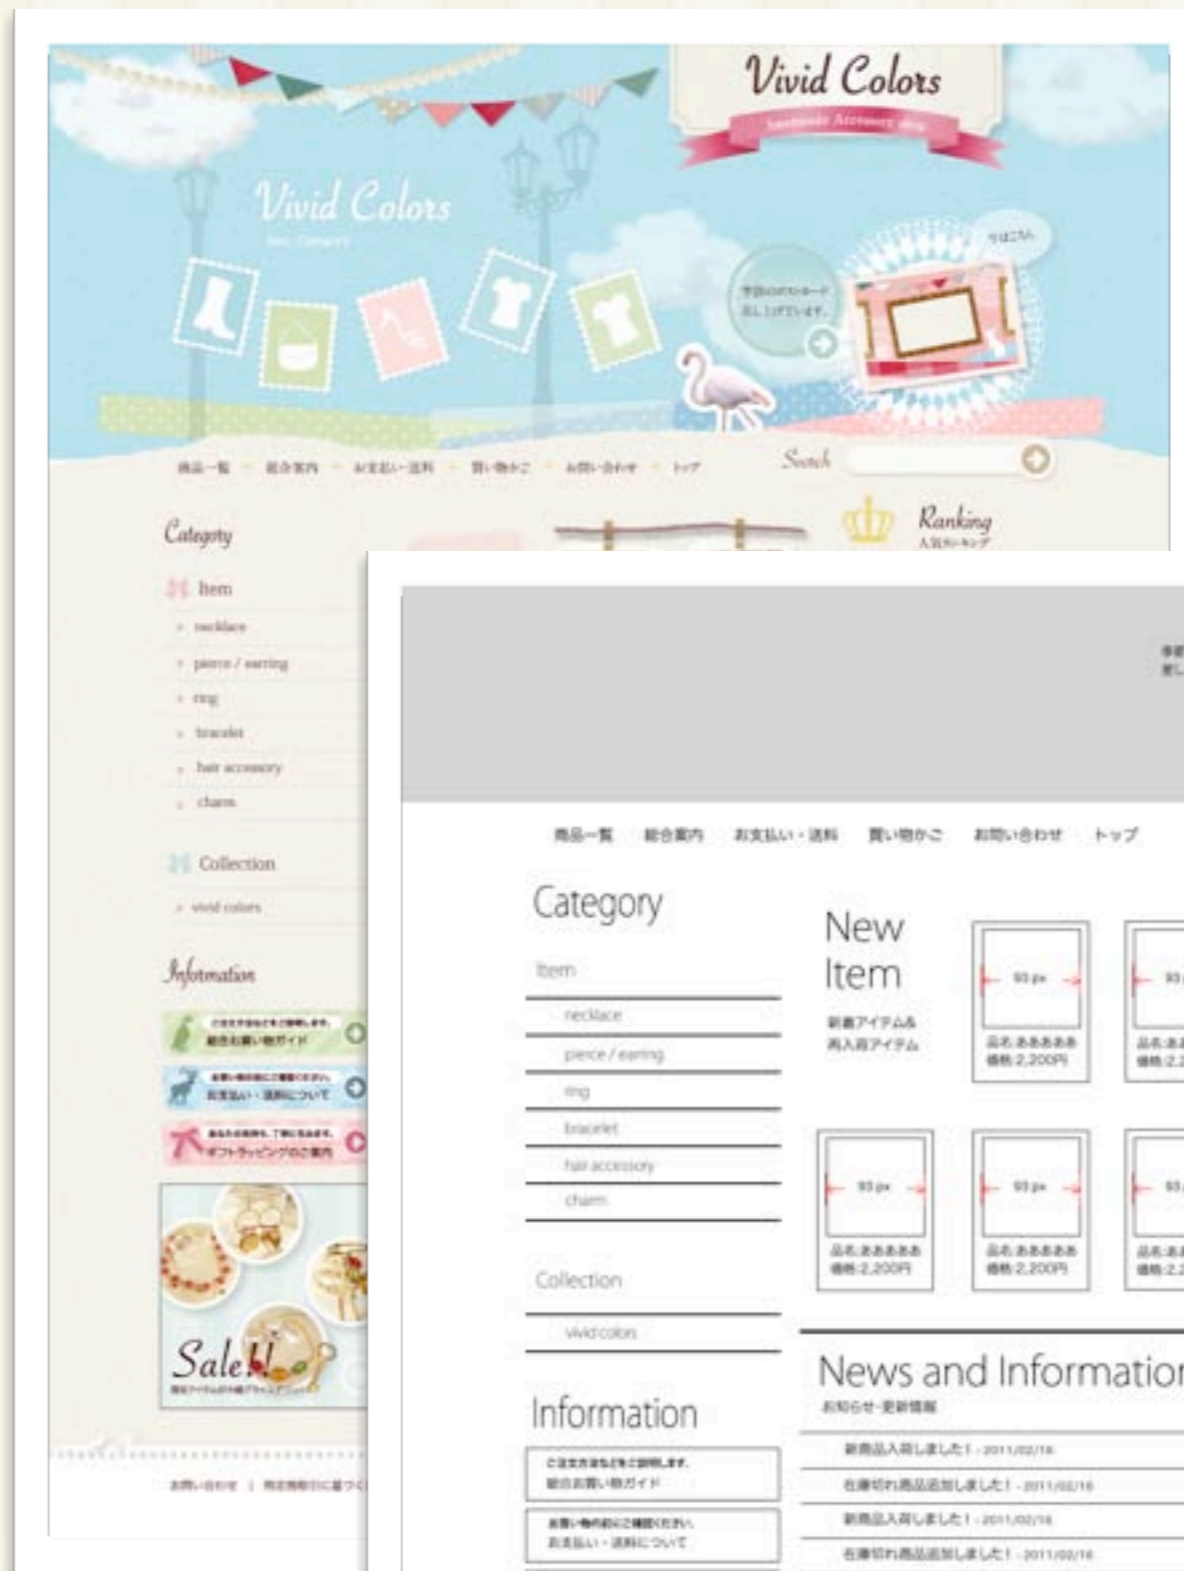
Vivid Colors
handmade Accessory shop

Vivid Colors
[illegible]

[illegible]

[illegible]

商品一覧　総合案内　お支払い・送料　買い物かご　お問い合わせ　トップ

Search

Category

Item
necklace
pierce / earring
ring
bracelet
hair accessory
charm

Collection
vivid colors

Information
ご注文方法などをご説明します。総合お買い物ガイド
お買い物の前にご確認ください。お支払い・送料について
あなたの大切な人へ、プレゼントしませんか。ギフトラッピングのご案内

Sale!!
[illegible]

お問い合わせ　|　特定商取引に基づく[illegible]

Ranking
人気ランキング

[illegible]

商品一覧　総合案内　お支払い・送料　買い物かご　お問い合わせ　トップ

Category

Item
necklace
pierce / earring
ring
bracelet
hair accessory
charm

Collection
vivid colors

Information
ご注文方法などをご説明します。総合お買い物ガイド
お買い物の前にご確認ください。お支払い・送料について

New Item
新着アイテム＆再入荷アイテム

93 px
品名:ああああ
価格:2,200円

93 px
品名:ああああ
価格:2,200円

93 px
品名:ああああ
価格:2,200円

93 px
品名:ああああ
価格:2,200円

93 px
品名:ああああ
価格:2,200円

News and Information
お知らせ・更新情報
新商品入荷しました！ - 2011/02/16
在庫切れ商品追加しました！ - 2011/02/16
新商品入荷しました！ - 2011/02/16
在庫切れ商品追加しました！ - 2011/02/16